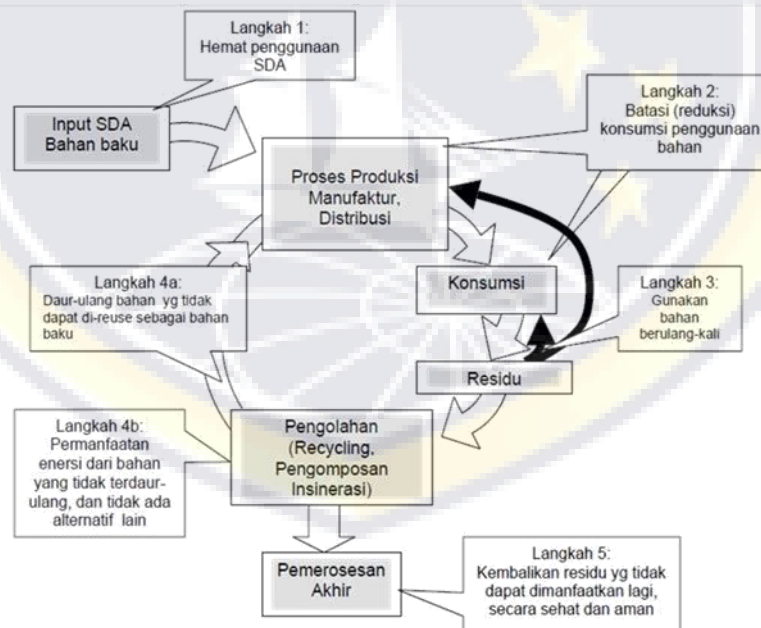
Langkah 1:
Hemat penggunaan SDA

Input SDA
Bahan baku

Langkah 2:
Batasi (reduksi) konsumsi penggunaan bahan

Proses Produksi Manufaktur, Distribusi

Langkah 4a:
Daur-ulang bahan yg tidak dapat di-reuse sebagai bahan baku

Konsumsi

Langkah 3:
Gunakan bahan berulang-kali

Residu

Langkah 4b:
Permanfaatan enersi dari bahan yang tidak terdaur-ulang, dan tidak ada alternatif lain

Pengolahan (Recycling, Pengomposan Insinerasi)

Pemerosesan Akhir

Langkah 5:
Kembalikan residu yg tidak dapat dimanfaatkan lagi, secara sehat dan aman